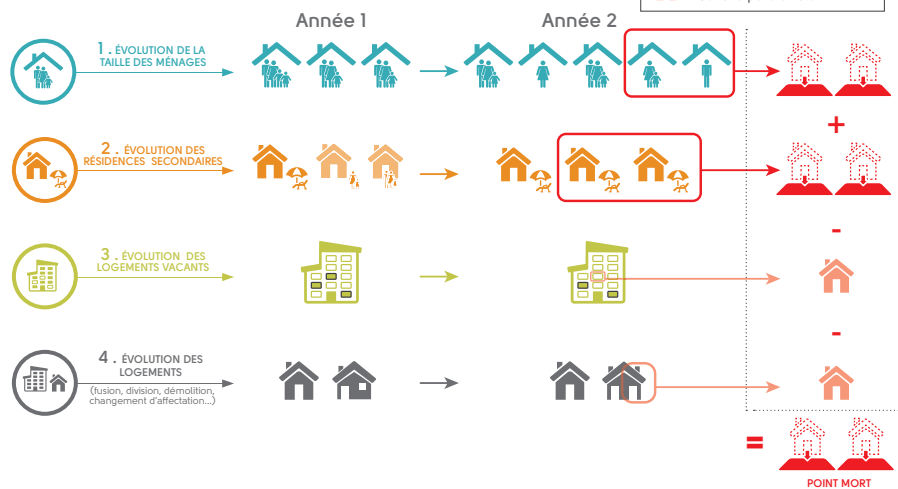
Année 1

Année 2

1 . ÉVOLUTION DE LA TAILLE DES MÉNAGES

+

2 . ÉVOLUTION DES RÉSIDENCES SECONDAIRES

-

3 . ÉVOLUTION DES LOGEMENTS VACANTS

-

4 . ÉVOLUTION DES LOGEMENTS

(fusion, division, démolition, changement d'affectation...)

=

POINT MORT